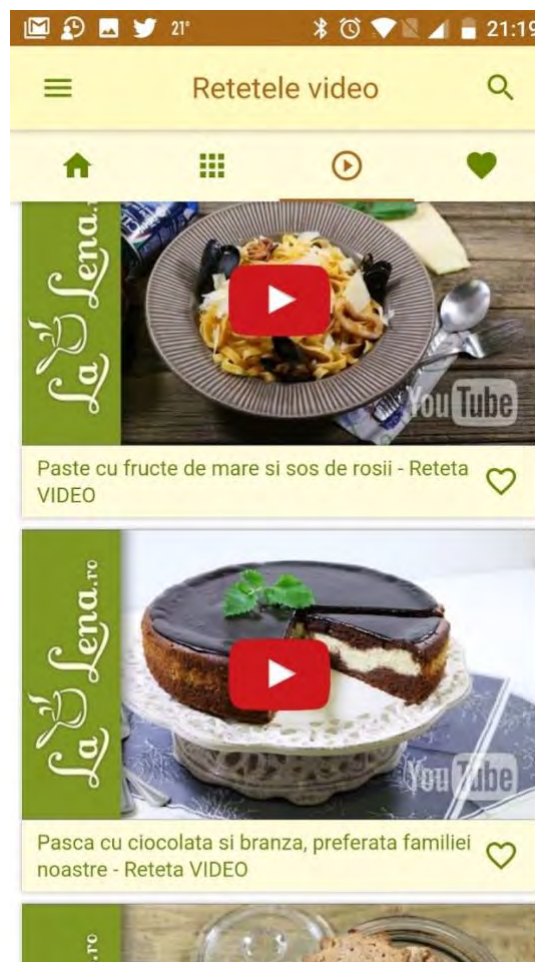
21° 21:19

Retetele video

La Lena.ro

YouTube

Paste cu fructe de mare si sos de rosii - Reteta VIDEO

La Lena.ro

YouTube

Pasca cu ciocolata si branza, preferata familiei noastre - Reteta VIDEO

.ro